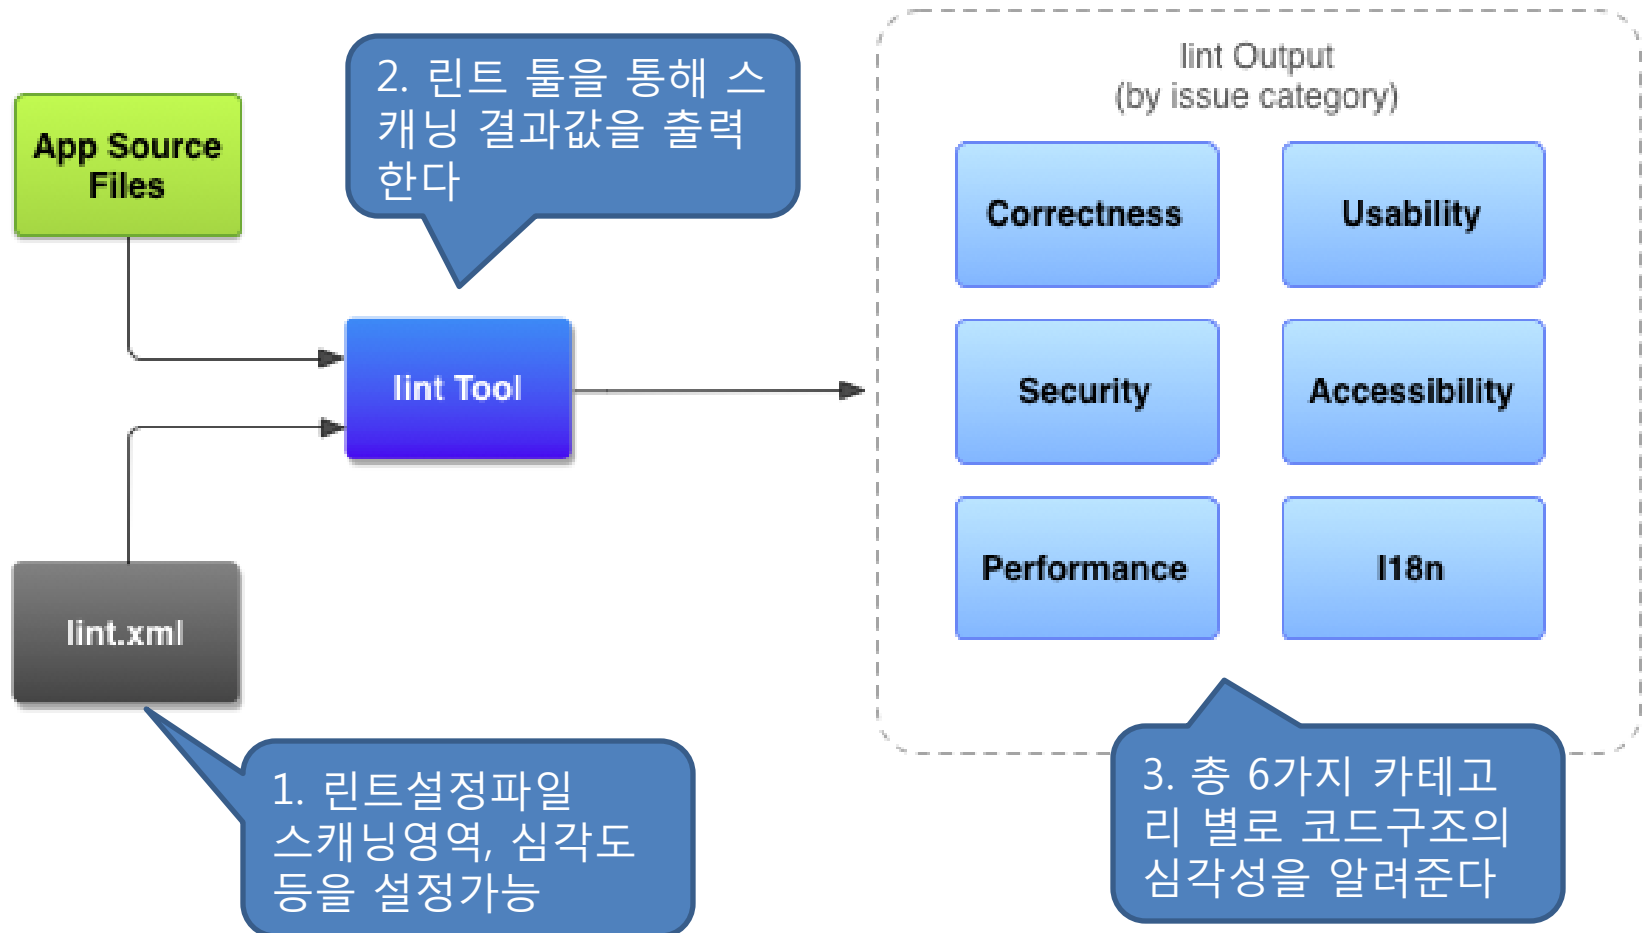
App Source Files

2. 린트 툴을 통해 스캐닝 결과값을 출력한다

lint Tool

lint.xml

1. 린트설정파일 스캐닝영역, 심각도 등을 설정가능

lint Output
(by issue category)

Correctness

Usability

Security

Accessibility

Performance

I18n

3. 총 6가지 카테고리 별로 코드구조의 심각성을 알려준다